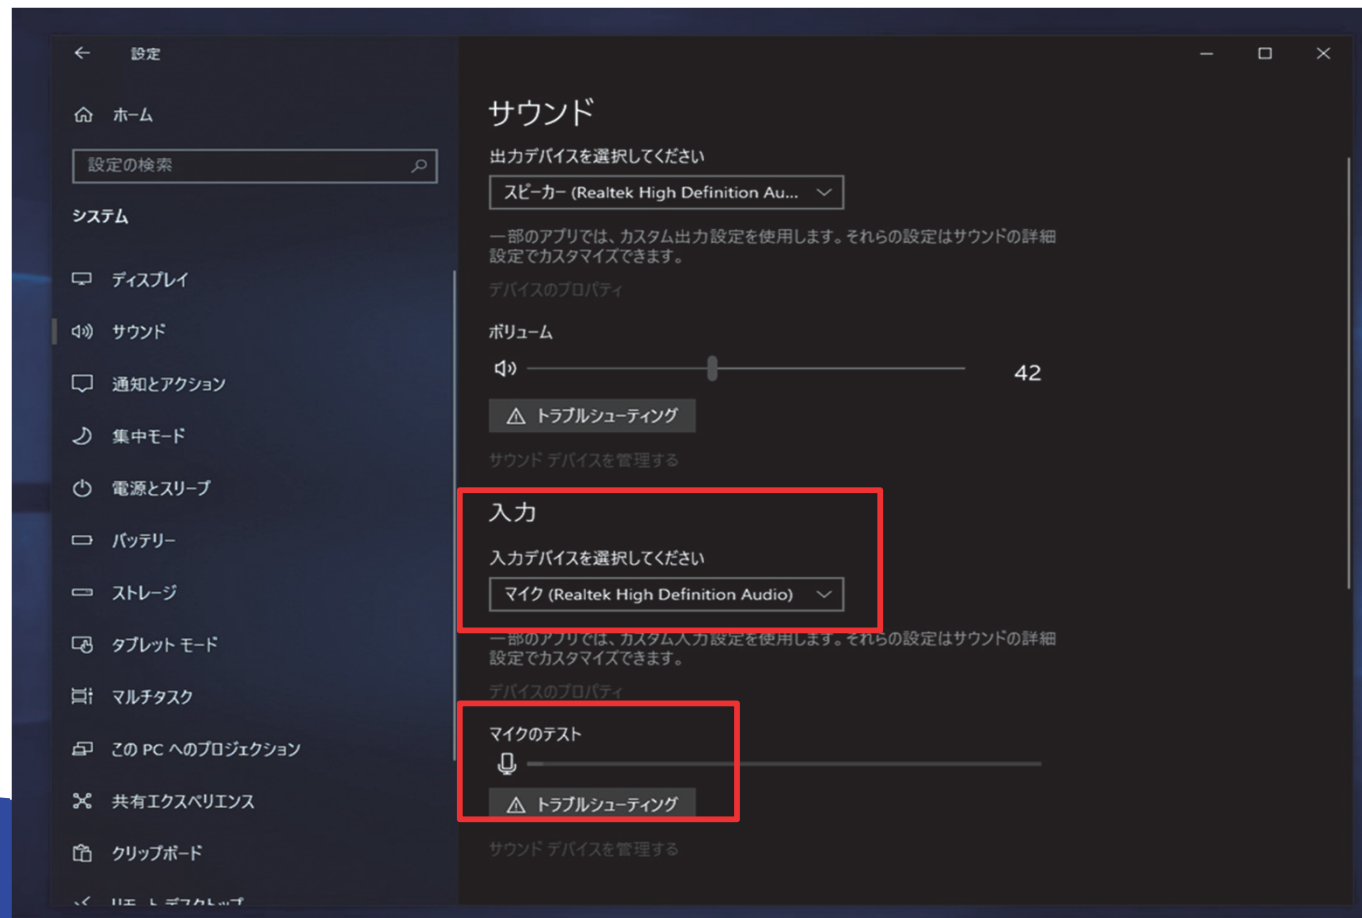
設定

ホーム

設定の検索

システム

ディスプレイ

サウンド

通知とアクション

集中モード

電源とスリープ

バッテリー

ストレージ

タブレット モード

マルチタスク

この PC へのプロジェクション

共有エクスペリエンス

クリップボード

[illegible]

サウンド

出力デバイスを選択してください

スピーカー (Realtek High Definition Au...

一部のアプリでは、カスタム出力設定を使用します。それらの設定はサウンドの詳細設定でカスタマイズできます。

デバイスのプロパティ

ボリューム

42

トラブルシューティング

サウンド デバイスを管理する

入力

入力デバイスを選択してください

マイク (Realtek High Definition Audio)

一部のアプリでは、カスタム入力設定を使用します。それらの設定はサウンドの詳細設定でカスタマイズできます。

デバイスのプロパティ

マイクのテスト

トラブルシューティング

サウンド デバイスを管理する